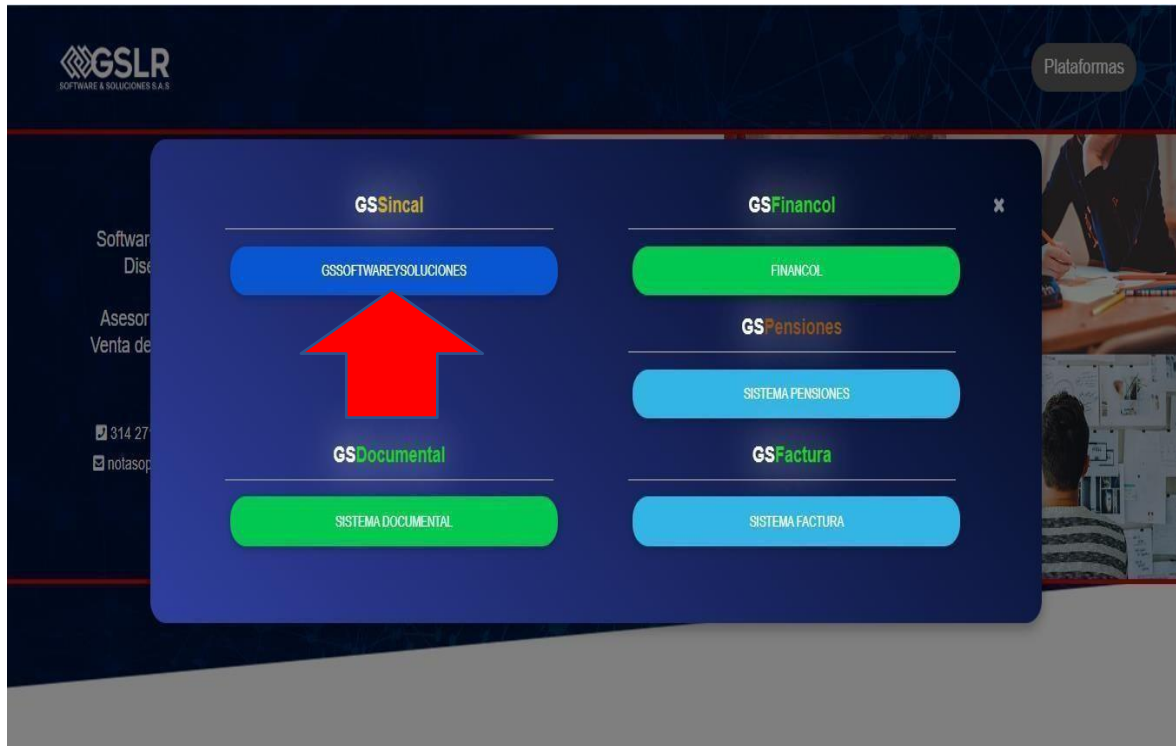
GSLR
SOFTWARE & SOLUCIONES S.A.S

Plataformas

Softwar
Dis

Asesor
Venta de

314 27
notasop

GSSincal

GSSOFTWAREYSOLUCIONES

GSFinancol

FINANCOL

GSPensiones

SISTEMA PENSIONES

GSDocumental

SISTEMA DOCUMENTAL

GSFactura

SISTEMA FACTURA